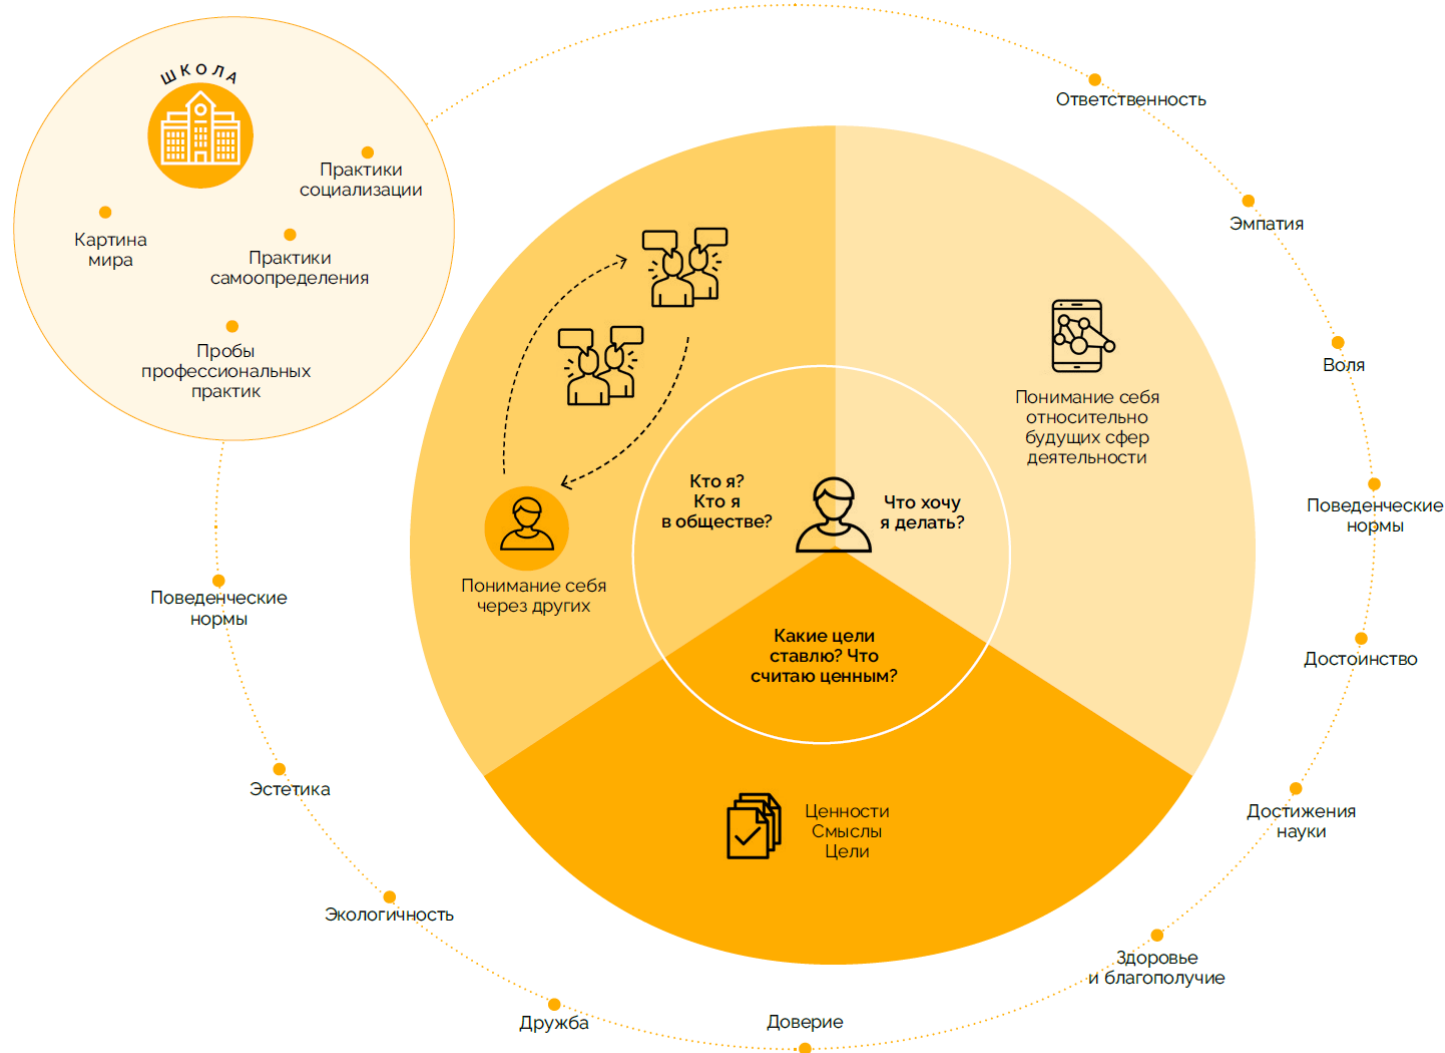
ШКОЛА

Практики социализации

Картина мира

Практики самоопределения

Пробы профессиональных практик

Ответственность

Эмпатия

Воля

Поведенческие нормы

Достоинство

Достижения науки

Здоровье и благополучие

Доверие

Дружба

Экологичность

Эстетика

Поведенческие нормы

Понимание себя через других

Кто я? Кто я в обществе?

Что хочу я делать?

Какие цели ставлю? Что считаю ценным?

Понимание себя относительно будущих сфер деятельности

Ценности Смыслы Цели